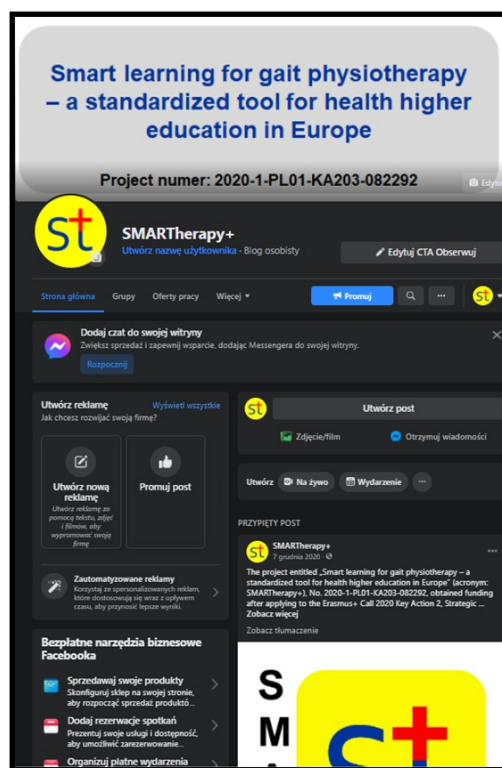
Smart learning for gait physiotherapy – a standardized tool for health higher education in Europe

Project numer: 2020-1-PL01-KA203-082292

Edytu

st

SMARTherapy+

Utwórz nazwę użytkownika · Blog osobisty

Edytuj CTA Obserwuj

Strona główna Grupy Oferty pracy Więcej

Promuj

Dodaj czat do swojej witryny

Zwiększ sprzedaż i zapewnij wsparcie, dodając Messengera do swojej witryny.

Rozpocznij

Utwórz reklamę

Wyświetl wszystkie

Jak chcesz rozwijać swoją firmę?

Utwórz nową reklamę

Utwórz reklamę za pomocą tekstu, zdjęć i filmów, aby wypromować swoją firmę

Promuj post

Zautomatyzowane reklamy

Korzystaj ze spersonalizowanych reklam, które dostosowują się wraz z upływem czasu, aby przynosić lepsze wyniki.

Bezpłatne narzędzia biznesowe Facebooka

Sprzedawaj swoje produkty

Skonfiguruj sklep na swojej stronie, aby rozpocząć sprzedaż produktó...

Dodaj rezerwacje spotkań

Prezentuj swoje usługi i dostępność, aby umożliwić zarezerwowanie...

Organizuj płatne wydarzenia

Utwórz post

Zdjęcie/film

Otrzymuj wiadomości

Utwórz Na żywo Wydarzenie

PRZYPIĘTY POST

SMARTherapy+

7 grudnia 2020

The project entitled „Smart learning for gait physiotherapy – a standardized tool for health higher education in Europe" (acronym: SMARTherapy+), No. 2020-1-PL01-KA203-082292, obtained funding after applying to the Erasmus+ Call 2020 Key Action 2, Strategic ... Zobacz więcej

Zobacz tłumaczenie

S
M
st